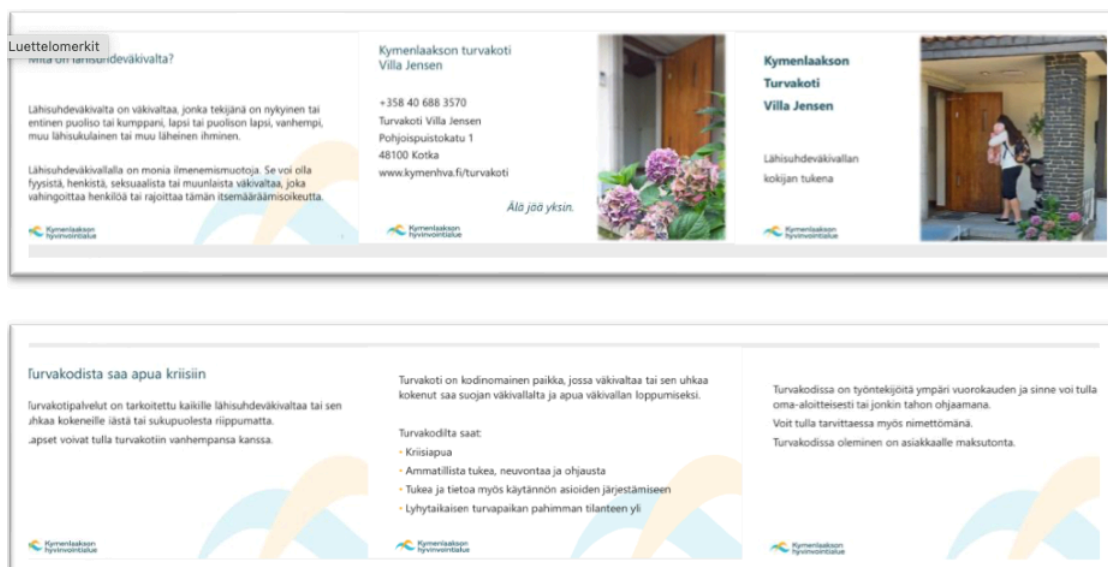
Luettelomerkit

Mitä on lähisuhdeväkivalta?

Lähisuhdeväkivalta on väkivaltaa, jonka tekijänä on nykyinen tai entinen puoliso tai kumppani, lapsi tai puolison lapsi, vanhempi, muu lähisukulainen tai muu läheinen ihminen.

Lähisuhdeväkivallalla on monia ilmenemismuotoja. Se voi olla fyysistä, henkistä, seksuaalista tai muunlaista väkivaltaa, joka vahingoittaa henkilöä tai rajoittaa tämän itsemääräämisoikeutta.

Kymenlaakson hyvinvointialue

Kymenlaakson turvakoti Villa Jensen

+358 40 688 3570
Turvakoti Villa Jensen
Pohjoispuistokatu 1
48100 Kotka
www.kymenhva.fi/turvakoti

Älä jää yksin.

Kymenlaakson hyvinvointialue

Kymenlaakson Turvakoti Villa Jensen

Lähisuhdeväkivallan kokijan tukena

Kymenlaakson hyvinvointialue

Turvakodista saa apua kriisiin

Turvakotipalvelut on tarkoitettu kaikille lähisuhdeväkivaltaa tai sen uhkaa kokeneille iästä tai sukupuolesta riippumatta.

Lapset voivat tulla turvakotiin vanhempansa kanssa.

Kymenlaakson hyvinvointialue

Turvakoti on kodinomainen paikka, jossa väkivaltaa tai sen uhkaa kokenut saa suojan väkivallalta ja apua väkivallan loppumiseksi.

Turvakodilta saat:
• Kriisiapua
• Ammatillista tukea, neuvontaa ja ohjausta
• Tukea ja tietoa myös käytännön asioiden järjestämiseen
• Lyhytaikaisen turvapaikan pahimman tilanteen yli

Kymenlaakson hyvinvointialue

Turvakodissa on työntekijöitä ympäri vuorokauden ja sinne voi tulla oma-aloitteisesti tai jonkin tahon ohjaamana.

Voit tulla tarvittaessa myös nimettömänä.

Turvakodissa oleminen on asiakkaalle maksutonta.

Kymenlaakson hyvinvointialue